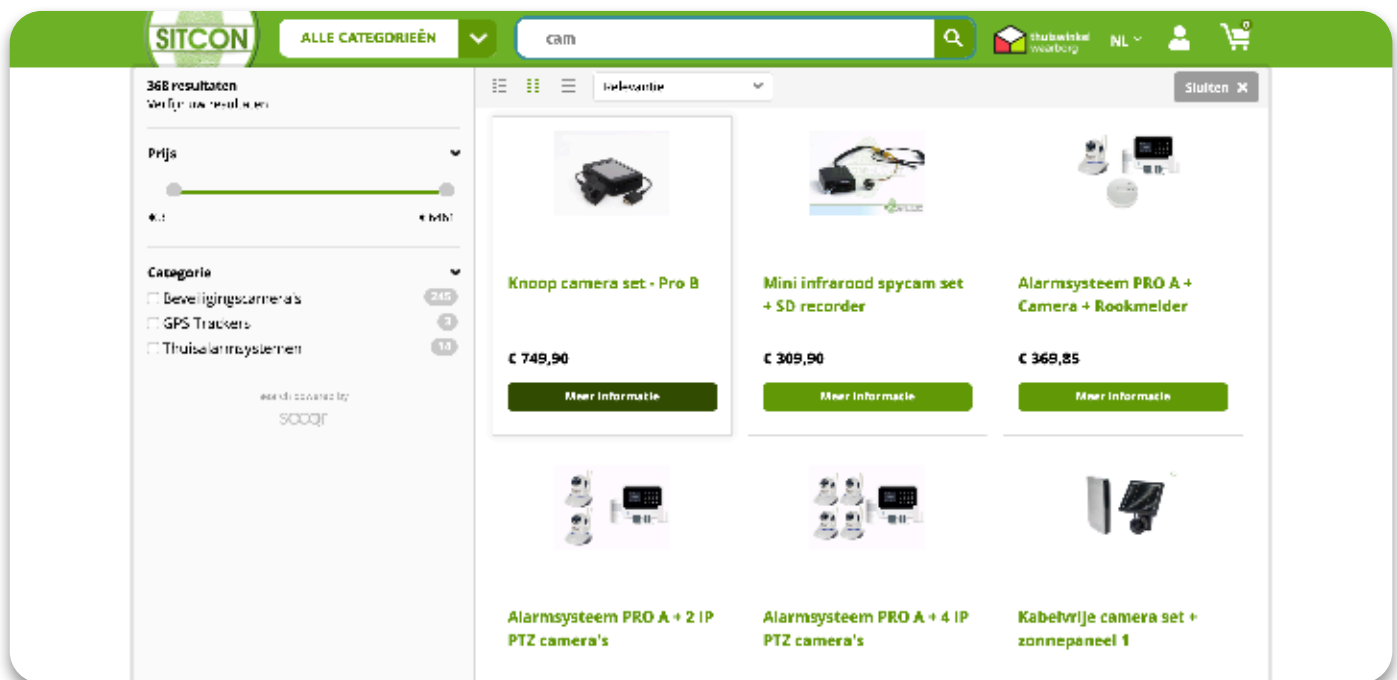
SITCON

ALLE CATEGORIEËN

cam

thuiswinkel waarborg

NL

0

368 resultaten
Verfijn uw resultaten

Prijs

€ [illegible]

€ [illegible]

Categorie

Beveiligingscamera's 245

GPS Trackers 9

Thuisalarmsystemen 14

search powered by
sooqr

Relevantie

Sluiten ✕

Knoop camera set - Pro B

€ 749,90

Meer informatie

Mini infrarood spycam set + SD recorder

€ 309,90

Meer informatie

Alarmsysteem PRO A + Camera + Rookmelder

€ 369,85

Meer informatie

Alarmsysteem PRO A + 2 IP PTZ camera's

Alarmsysteem PRO A + 4 IP PTZ camera's

Kabelvrije camera set + zonnepaneel 1